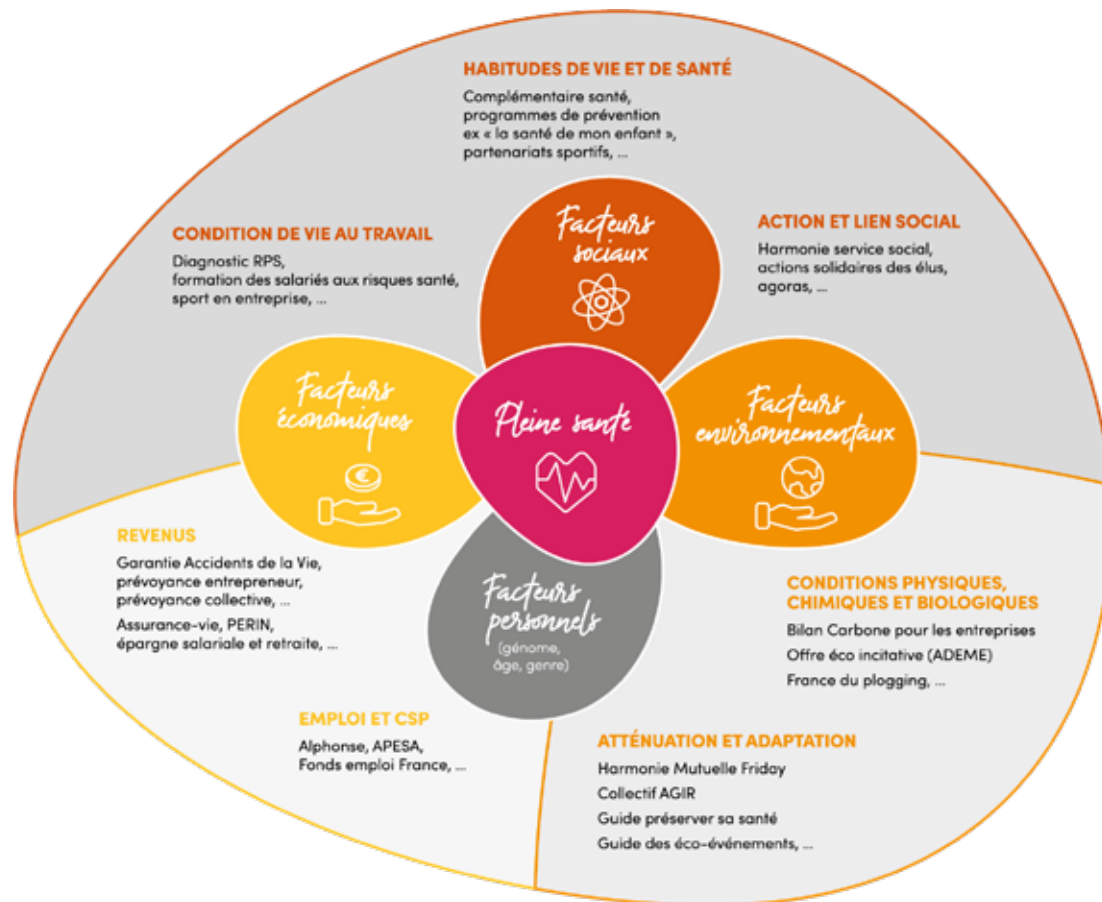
HABITUDES DE VIE ET DE SANTÉ

Complémentaire santé, programmes de prévention ex « la santé de mon enfant », partenariats sportifs, ...

CONDITION DE VIE AU TRAVAIL

Diagnostic RPS, formation des salariés aux risques santé, sport en entreprise, ...

Facteurs sociaux

ACTION ET LIEN SOCIAL

Harmonie service social, actions solidaires des élus, agoras, ...

Facteurs économiques

Pleine santé

Facteurs environnementaux

REVENUS

Garantie Accidents de la Vie, prévoyance entrepreneur, prévoyance collective, ...

Assurance-vie, PERIN, épargne salariale et retraite, ...

Facteurs personnels

(génome, âge, genre)

CONDITIONS PHYSIQUES, CHIMIQUES ET BIOLOGIQUES

Bilan Carbone pour les entreprises

Offre éco incitative (ADEME)

France du plogging, ...

EMPLOI ET CSP

Alphonse, APESA, Fonds emploi France, ...

ATTÉNUATION ET ADAPTATION

Harmonie Mutuelle Friday

Collectif AGIR

Guide préserver sa santé

Guide des éco-événements, ...